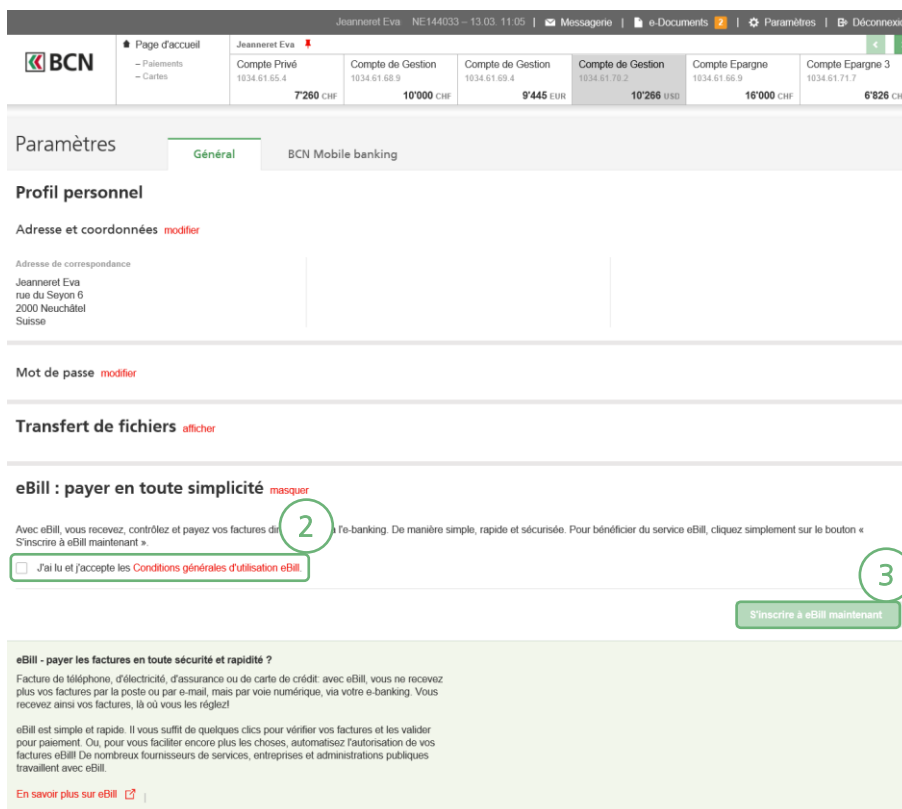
Jeanneret Eva NE144033 – 13.03. 11:05 | Messagerie | e-Documents 2 | Paramètres | Déconnex

BCN

Page d'accueil
– Paiements
– Cartes

Jeanneret Eva

| Compte Privé | Compte de Gestion | Compte de Gestion | Compte de Gestion | Compte Epargne | Compte Epargne 3 |
|---|---|---|---|---|---|
| 1034.61.65.4 | 1034.61.68.9 | 1034.61.69.4 | 1034.61.70.2 | 1034.61.66.9 | 1034.61.71.7 |
| 7'260 CHF | 10'000 CHF | 9'445 EUR | 10'266 USD | 16'000 CHF | 6'826 CH |

Paramètres

Général

BCN Mobile banking

Profil personnel

Adresse et coordonnées modifier

Adresse de correspondance
Jeanneret Eva
rue du Seyon 6
2000 Neuchâtel
Suisse

Mot de passe modifier

Transfert de fichiers afficher

eBill : payer en toute simplicité masquer

Avec eBill, vous recevez, contrôlez et payez vos factures di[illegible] l'e-banking. De manière simple, rapide et sécurisée. Pour bénéficier du service eBill, cliquez simplement sur le bouton « S'inscrire à eBill maintenant ».

2

J'ai lu et j'accepte les Conditions générales d'utilisation eBill.

3

S'inscrire à eBill maintenant

eBill - payer les factures en toute sécurité et rapidité ?

Facture de téléphone, d'électricité, d'assurance ou de carte de crédit: avec eBill, vous ne recevez plus vos factures par la poste ou par e-mail, mais par voie numérique, via votre e-banking. Vous recevez ainsi vos factures, là où vous les réglez!

eBill est simple et rapide. Il vous suffit de quelques clics pour vérifier vos factures et les valider pour paiement. Ou, pour vous faciliter encore plus les choses, automatisez l'autorisation de vos factures eBill De nombreux fournisseurs de services, entreprises et administrations publiques travaillent avec eBill.

En savoir plus sur eBill